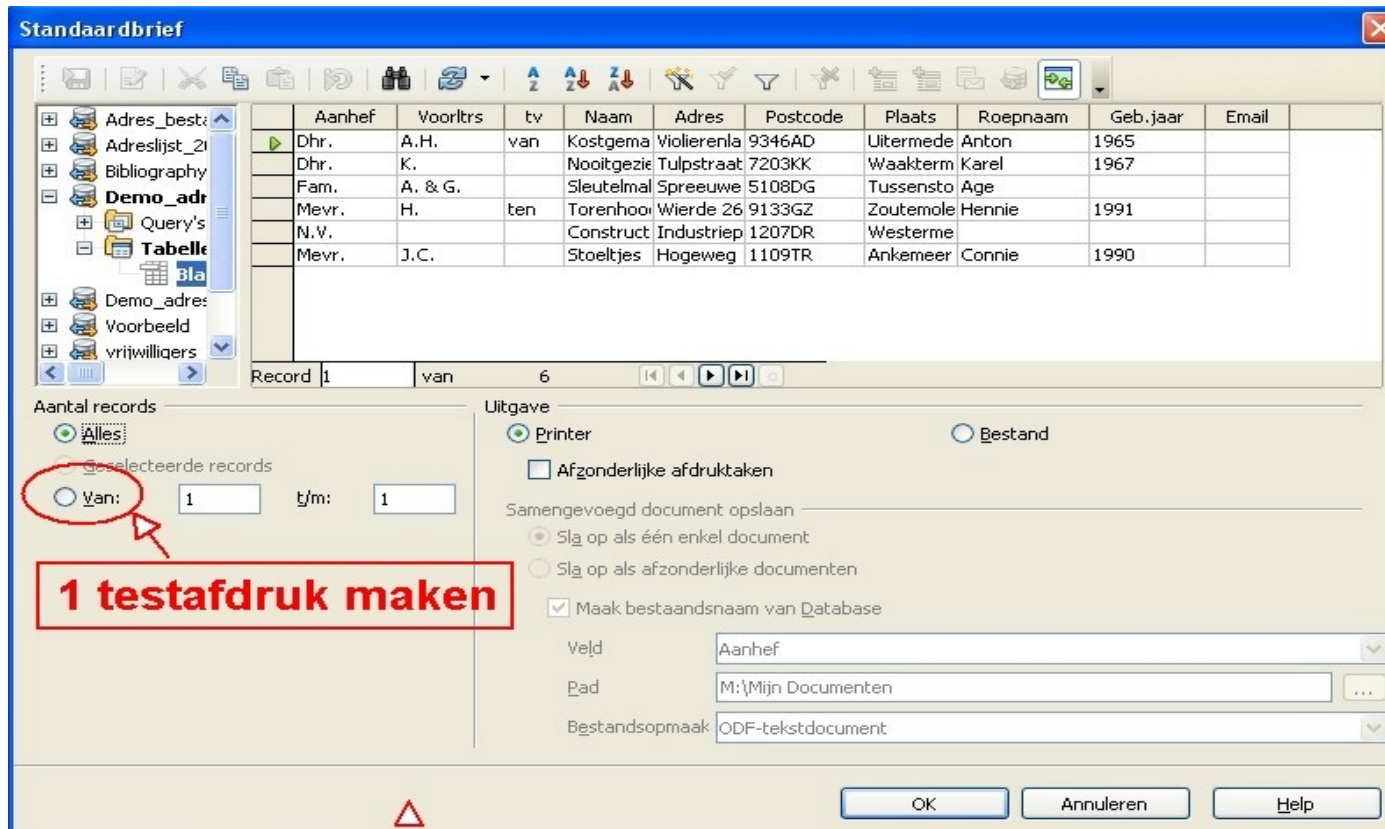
Standaardbrief

Adres_besta
Adreslijst_20
Bibliography
Demo_adr
Query's
Tabelle
Bla
Demo_adres
Voorbeeld
vrijwilligers

| | Aanhef | Voorltrs | tv | Naam | Adres | Postcode | Plaats | Roepnaam | Geb.jaar | Email |
|---|---|---|---|---|---|---|---|---|---|---|
| ▷ | Dhr. | A.H. | van | Kostgema | Violierenla | 9346AD | Uitermede | Anton | 1965 | |
| | Dhr. | K. | | Nooitgezie | Tulpstraat | 7203KK | Waakterm | Karel | 1967 | |
| | Fam. | A. & G. | | Sleutelmal | Spreeuwe | 5108DG | Tussensto | Age | | |
| | Mevr. | H. | ten | Torenhoo | Wierde 26 | 9133GZ | Zoutemole | Hennie | 1991 | |
| | N.V. | | | Construct | Industriep | 1207DR | Westerme | | | |
| | Mevr. | J.C. | | Stoeltjes | Hogeweg | 1109TR | Ankemeer | Connie | 1990 | |

Record 1 van 6

Aantal records
Alles
Geselecteerde records
Van: 1 t/m: 1

1 testafdruk maken

Uitgave
Printer
Bestand
Afzonderlijke afdruktaken
Samengevoegd document opslaan
Sla op als één enkel document
Sla op als afzonderlijke documenten
Maak bestaandsnaam van Database
Veld Aanhef
Pad M:\Mijn Documenten ...
Bestandsopmaak ODF-tekstdocument

OK Annuleren Help